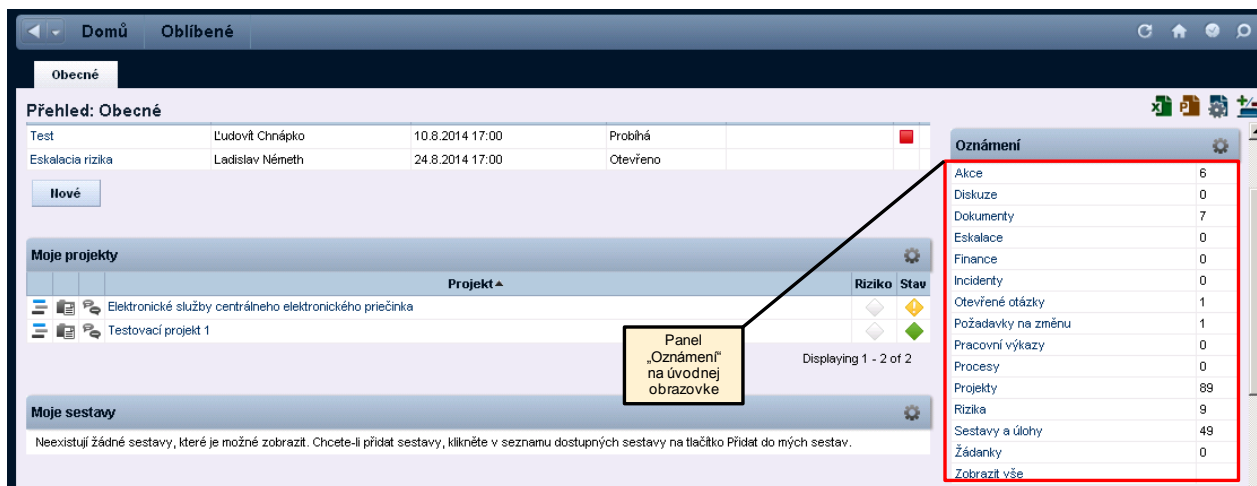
Domů Oblíbené

Obecné

Přehled: Obecné

| | | | | |
|---|---|---|---|---|
| Test | Ľudovít Chnápko | 10.8.2014 17:00 | Probíhá | |
| Eskalacia rizika | Ladislav Németh | 24.8.2014 17:00 | Otevřeno | |

Nové

Moje projekty

| Projekt ▲ | Riziko | Stav |
|---|---|---|
| Elektronické služby centrálneho elektronického priečinka | | |
| Testovací projekt 1 | | |

Displaying 1 - 2 of 2

Panel „Oznámení" na úvodnej obrazovke

Moje sestavy

Neexistují žádné sestavy, které je možné zobrazit. Chcete-li přidat sestavy, klikněte v seznamu dostupných sestavy na tlačítko Přidat do mých sestav.

Oznámení

| | |
|---|---|
| Akce | 6 |
| Diskuze | 0 |
| Dokumenty | 7 |
| Eskalace | 0 |
| Finance | 0 |
| Incidenty | 0 |
| Otevřené otázky | 1 |
| Požadavky na změnu | 1 |
| Pracovní výkazy | 0 |
| Procesy | 0 |
| Projekty | 89 |
| Rizika | 9 |
| Sestavy a úlohy | 49 |
| Žádanky | 0 |
| Zobrazit vše | |